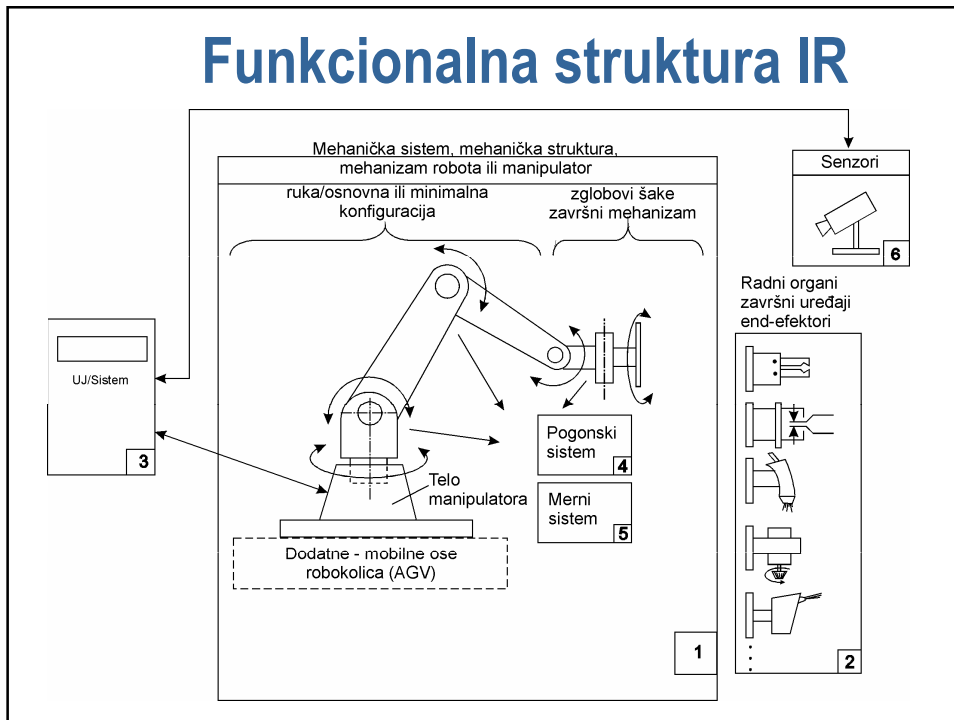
Funkcionalna struktura IR

Mehanička sistem, mehanička struktura, mehanizam robota ili manipulator

ruka/osnovna ili minimalna konfiguracija

zglobovi šake završni mehanizam

Senzori

6

Radni organi završni uređaji end-efektori

UJ/Sistem

3

Pogonski sistem

4

Telo manipulatora

Merni sistem

5

Dodatne - mobilne ose robokolica (AGV)

1

2